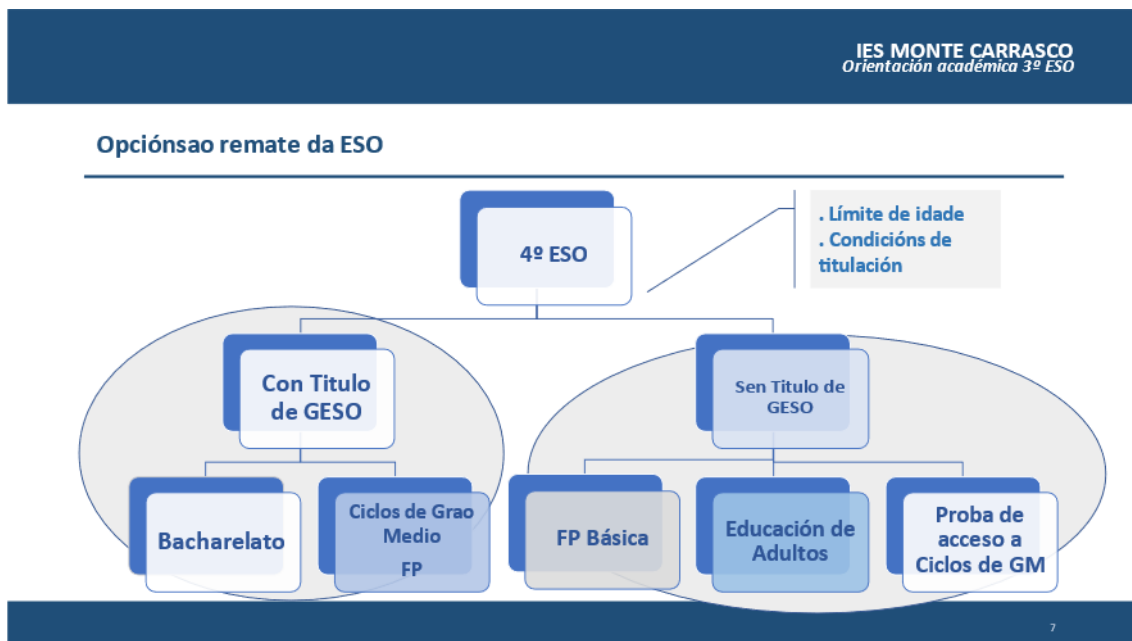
IES MONTE CARRASCO
Orientación académica 3º ESO

Opciónsao remate da ESO

4º ESO

. Límite de idade
. Condicións de titulación

Con Titulo de GESO

Sen Titulo de GESO

Bacharelato

Ciclos de Grao Medio FP

FP Básica

Educación de Adultos

Proba de acceso a Ciclos de GM

7